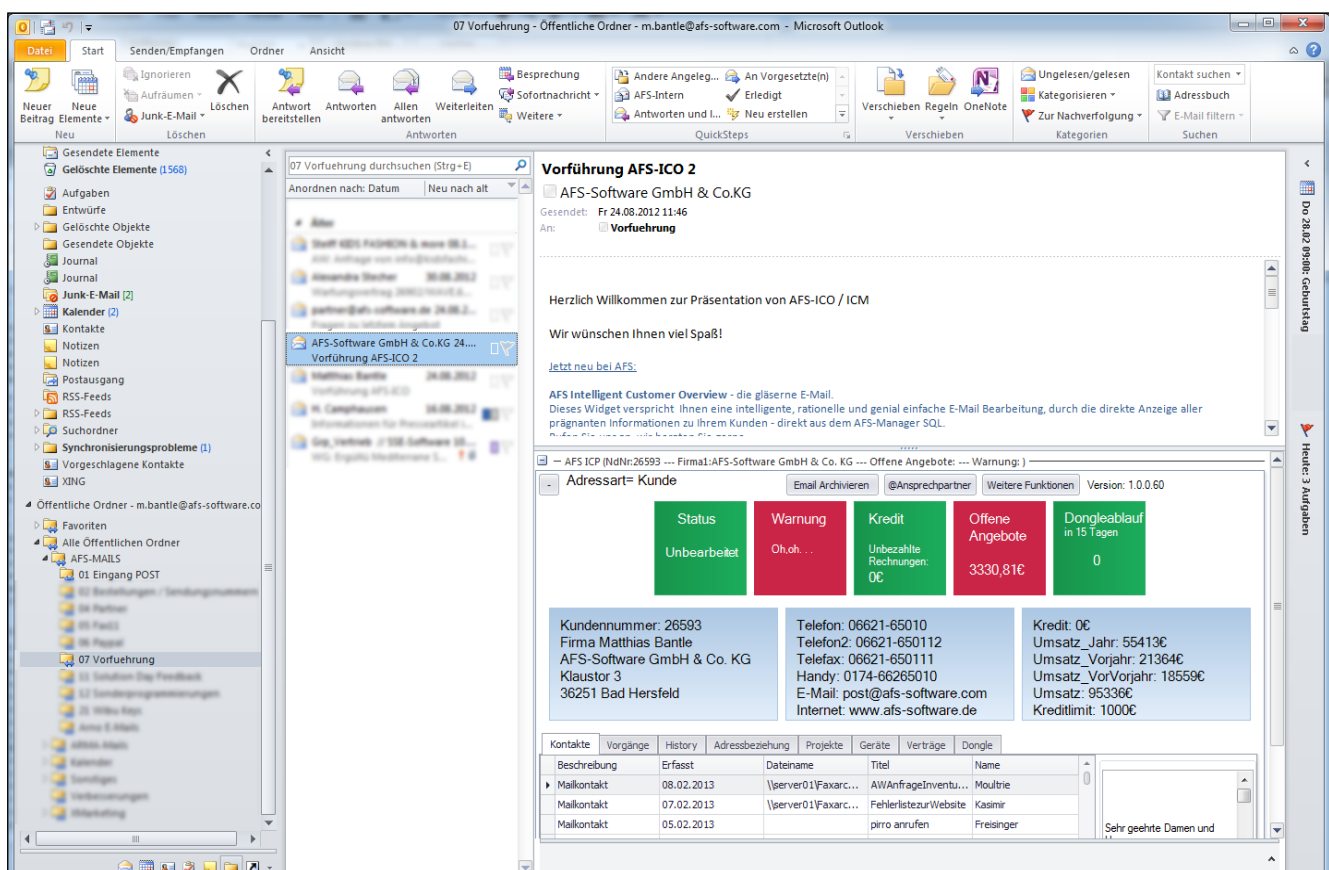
07 Vorfuehrung - Öffentliche Ordner - m.bantle@afs-software.com - Microsoft Outlook

Datei | Start | Senden/Empfangen | Ordner | Ansicht

Neuer Beitrag | Neue Elemente | Neu
Ignorieren | Aufräumen | Junk-E-Mail | Löschen | Löschen
Antwort bereitstellen | Antworten | Allen antworten | Weiterleiten | Besprechung | Sofortnachricht | Weitere | Antworten
Andere Angeleg... | AFS-Intern | Antworten und l... | An Vorgesetzte(n) | Erledigt | Neu erstellen | QuickSteps
Verschieben | Regeln | OneNote | Verschieben
Ungelesen/gelesen | Kategorisieren | Zur Nachverfolgung | Kategorien
Kontakt suchen | Adressbuch | E-Mail filtern | Suchen

Gesendete Elemente
Gelöschte Elemente (1568)
Aufgaben
Entwürfe
Gelöschte Objekte
Gesendete Objekte
Journal
Journal
Junk-E-Mail [2]
Kalender (2)
Kontakte
Notizen
Notizen
Postausgang
RSS-Feeds
RSS-Feeds
Suchordner
Synchronisierungsprobleme (1)
Vorgeschlagene Kontakte
XING
Öffentliche Ordner - m.bantle@afs-software.co
Favoriten
Alle Öffentlichen Ordner
AFS-MAILS
01 Eingang POST
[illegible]
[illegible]
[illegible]
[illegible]
07 Vorfuehrung
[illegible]

07 Vorfuehrung durchsuchen (Strg+E)
Anordnen nach: Datum | Neu nach alt
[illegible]
AFS-Software GmbH & Co.KG 24....
Vorführung AFS-ICO 2
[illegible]

Vorführung AFS-ICO 2
AFS-Software GmbH & Co.KG
Gesendet: Fr 24.08.2012 11:46
An: Vorfuehrung

Herzlich Willkommen zur Präsentation von AFS-ICO / ICM

Wir wünschen Ihnen viel Spaß!

Jetzt neu bei AFS:

AFS Intelligent Customer Overview - die gläserne E-Mail.
Dieses Widget verspricht Ihnen eine intelligente, rationelle und genial einfache E-Mail Bearbeitung, durch die direkte Anzeige aller prägnanten Informationen zu Ihrem Kunden - direkt aus dem AFS-Manager SQL.

AFS ICP (NdNr:26593 --- Firma1:AFS-Software GmbH & Co. KG --- Offene Angebote: --- Warnung: )
Adressart= Kunde
Email Archivieren | @Ansprechpartner | Weitere Funktionen | Version: 1.0.0.60

Status
Unbearbeitet
Warnung
Oh,oh. . .
Kredit
Unbezahlte Rechnungen:
0€
Offene Angebote
3330,81€
Dongleablauf
in 15 Tagen
0

Kundennummer: 26593
Firma Matthias Bantle
AFS-Software GmbH & Co. KG
Klaustor 3
36251 Bad Hersfeld

Telefon: 06621-65010
Telefon2: 06621-650112
Telefax: 06621-650111
Handy: 0174-66265010
E-Mail: post@afs-software.com
Internet: www.afs-software.de

Kredit: 0€
Umsatz_Jahr: 55413€
Umsatz_Vorjahr: 21364€
Umsatz_VorVorjahr: 18559€
Umsatz: 95336€
Kreditlimit: 1000€

Kontakte | Vorgänge | History | Adressbeziehung | Projekte | Geräte | Verträge | Dongle

| Beschreibung | Erfasst | Dateiname | Titel | Name |
|---|---|---|---|---|
| Mailkontakt | 08.02.2013 | \\server01\Faxarc... | AWAnfrageInventu... | Moultrie |
| Mailkontakt | 07.02.2013 | \\server01\Faxarc... | FehlerlistezurWebsite | Kasimir |
| Mailkontakt | 05.02.2013 | | pirro anrufen | Freisinger |

Sehr geehrte Damen und

Do 28.02 09:00: Geburtstag
Heute: 3 Aufgaben